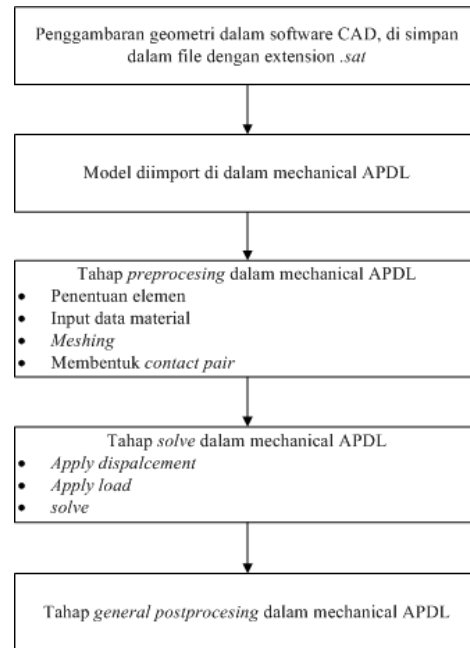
Penggambaran geometri dalam software CAD, di simpan dalam file dengan extension .sat

Model diimport di dalam mechanical APDL

Tahap preprocesing dalam mechanical APDL
- Penentuan elemen
- Input data material
- Meshing
- Membentuk contact pair

Tahap solve dalam mechanical APDL
- Apply dispalcement
- Apply load
- solve

Tahap general postprocesing dalam mechanical APDL